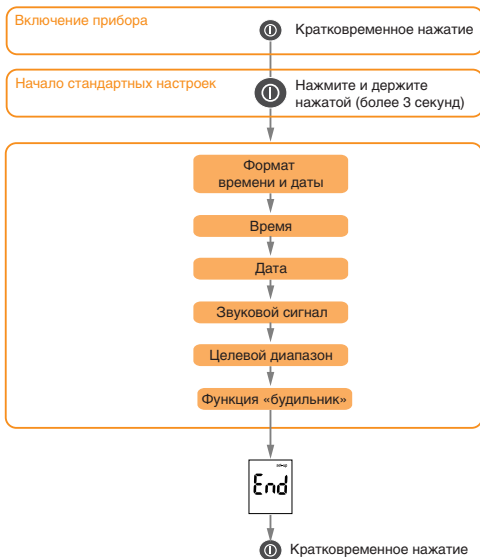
Включение прибора

Кратковременное нажатие

Начало стандартных настроек

Нажмите и держите нажатой (более 3 секунд)

Формат времени и даты

Время

Дата

Звуковой сигнал

Целевой диапазон

Функция «будильник»

End

Кратковременное нажатие